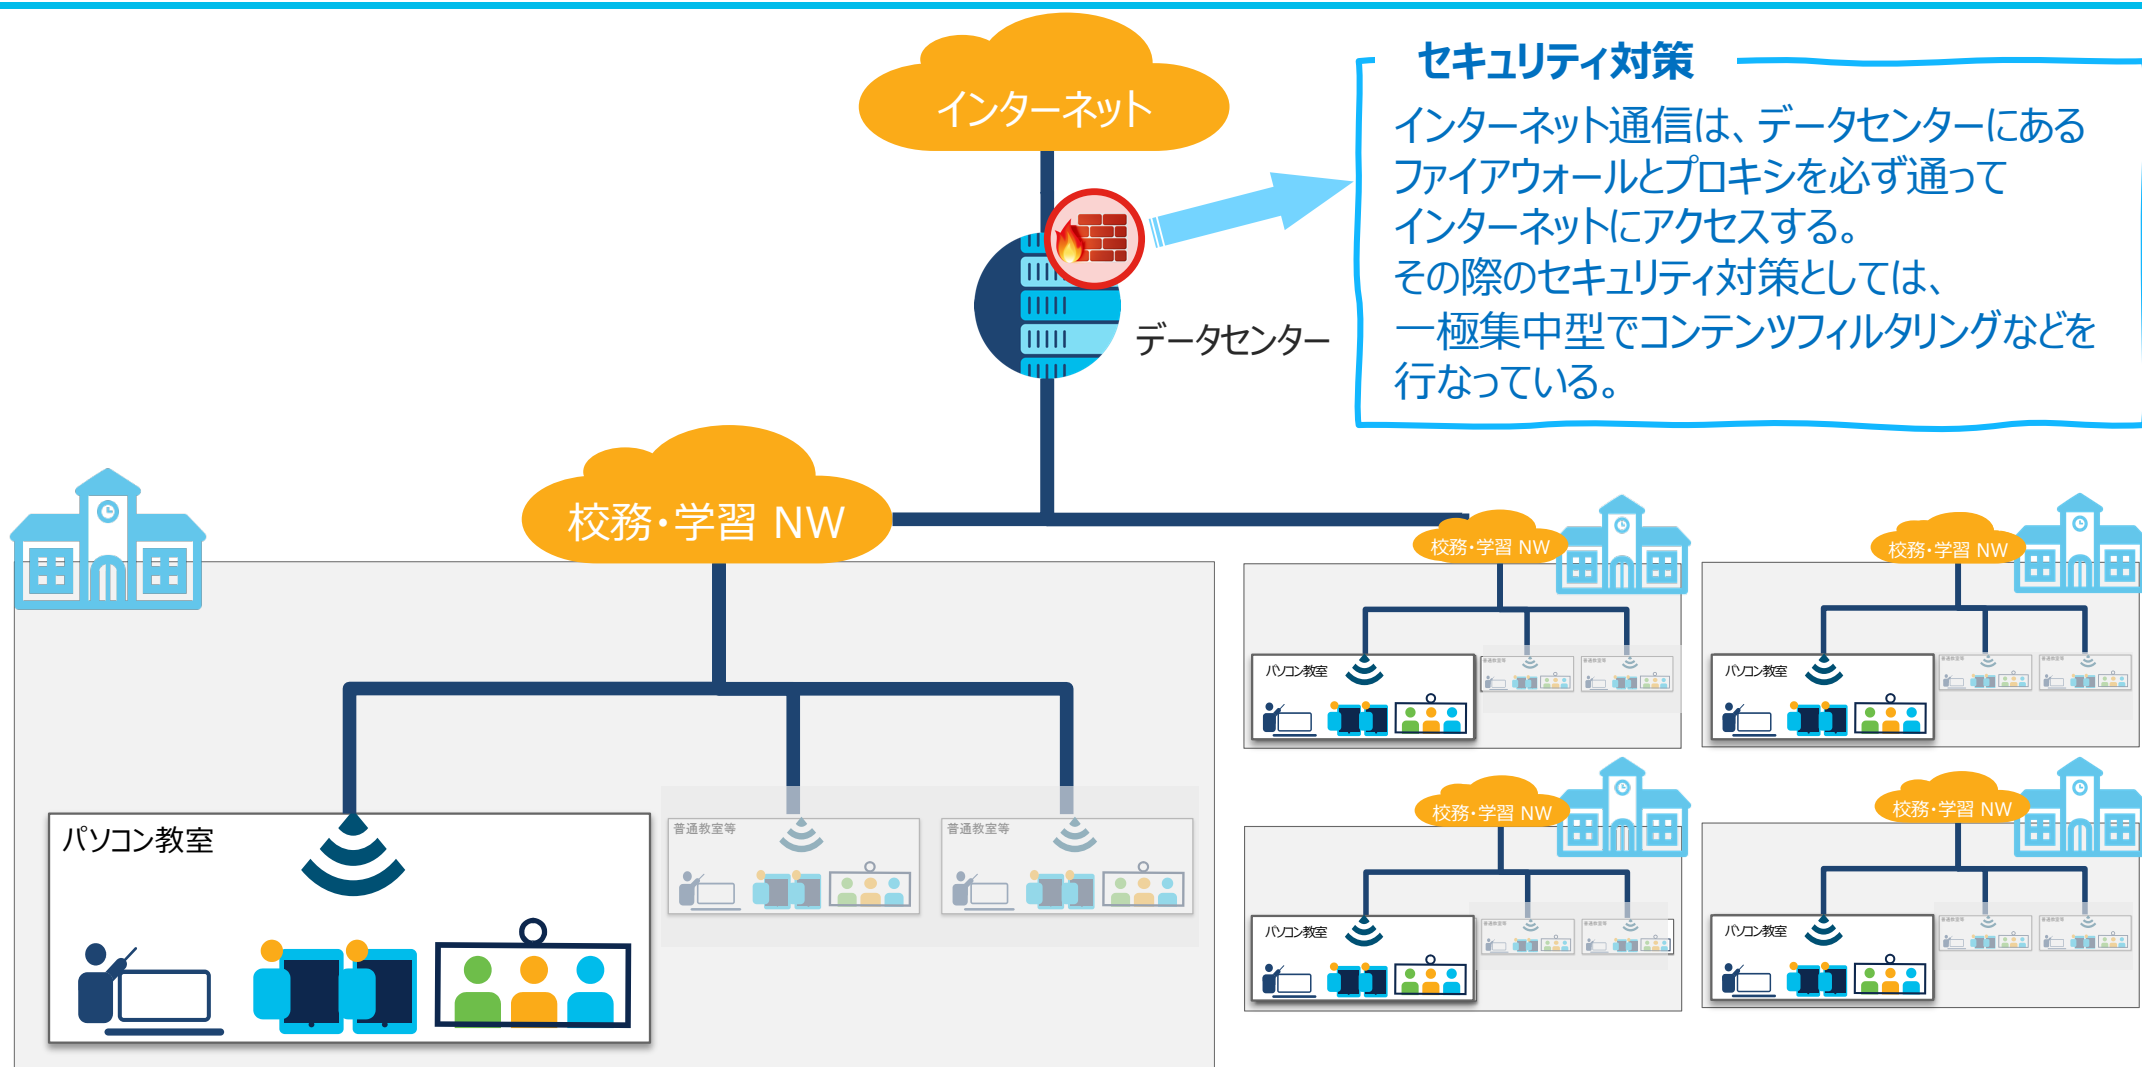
インターネット

セキュリティ対策

インターネット通信は、データセンターにあるファイアウォールとプロキシを必ず通ってインターネットにアクセスする。
その際のセキュリティ対策としては、一極集中型でコンテンツフィルタリングなどを行なっている。

データセンター

校務・学習 NW

パソコン教室

普通教室等

普通教室等

校務・学習 NW

パソコン教室

校務・学習 NW

パソコン教室

校務・学習 NW

パソコン教室

校務・学習 NW

パソコン教室